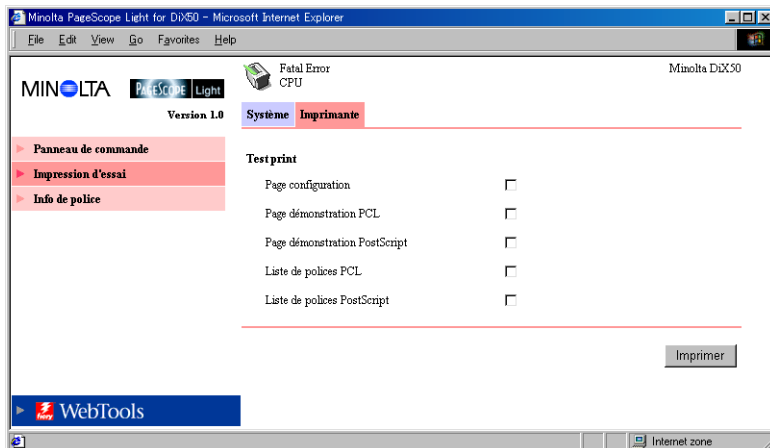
Minolta PageScope Light for DiX50 - Microsoft Internet Explorer

File Edit View Go Favorites Help

MINOLTA PAGESCOPE Light

Version 1.0

Fatal Error
CPU

Minolta DiX50

Système Imprimante

Panneau de commande

Impression d'essai

Info de police

Test print

Page configuration

Page démonstration PCL

Page démonstration PostScript

Liste de polices PCL

Liste de polices PostScript

Imprimer

WebTools

Internet zone